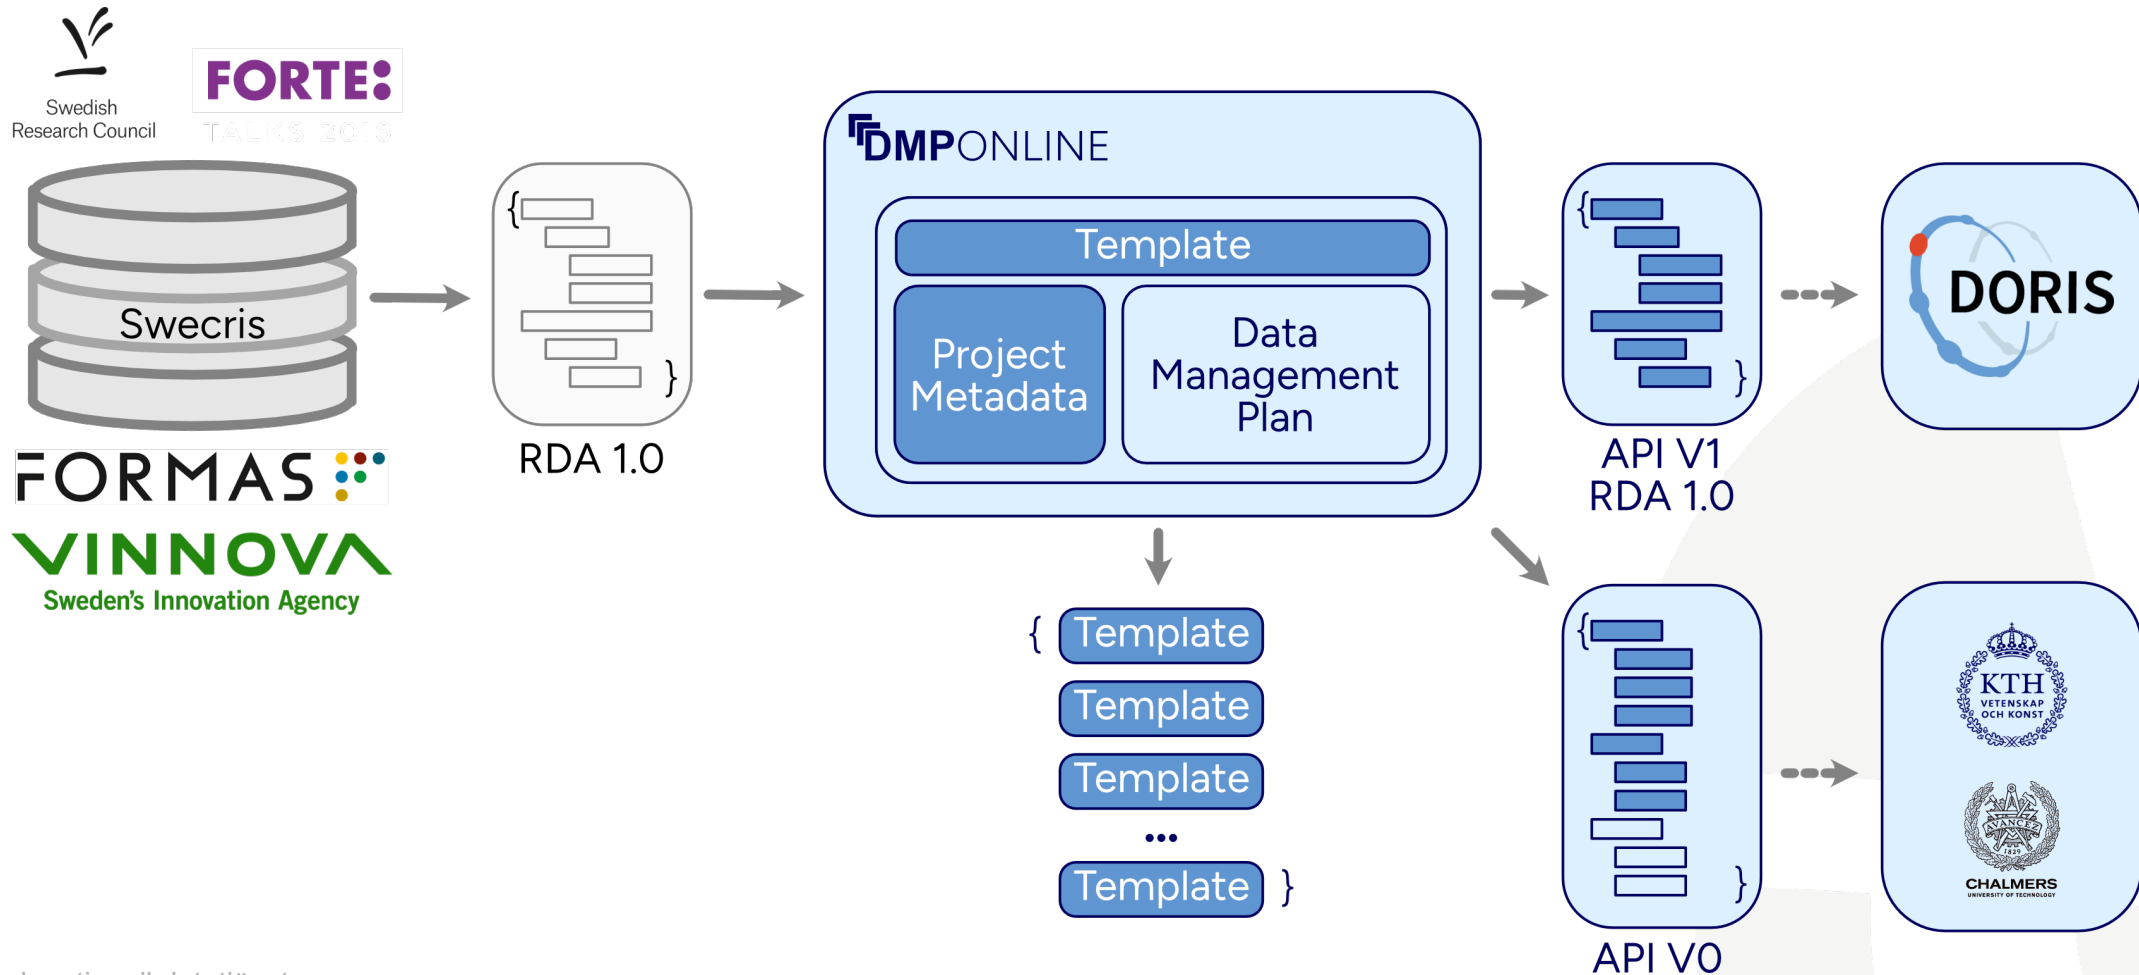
Swedish Research Council

FORTE:

TALKS 2018

Swecris

FORMAS

VINNOVA
Sweden's Innovation Agency

{ }

RDA 1.0

DMPONLINE

Template

Project Metadata

Data Management Plan

{ Template

Template

Template

...

Template }

{ }

API V1
RDA 1.0

{ }

API V0

DORIS

KTH
VETENSKAP
OCH KONST

CHALMERS
UNIVERSITY OF TECHNOLOGY